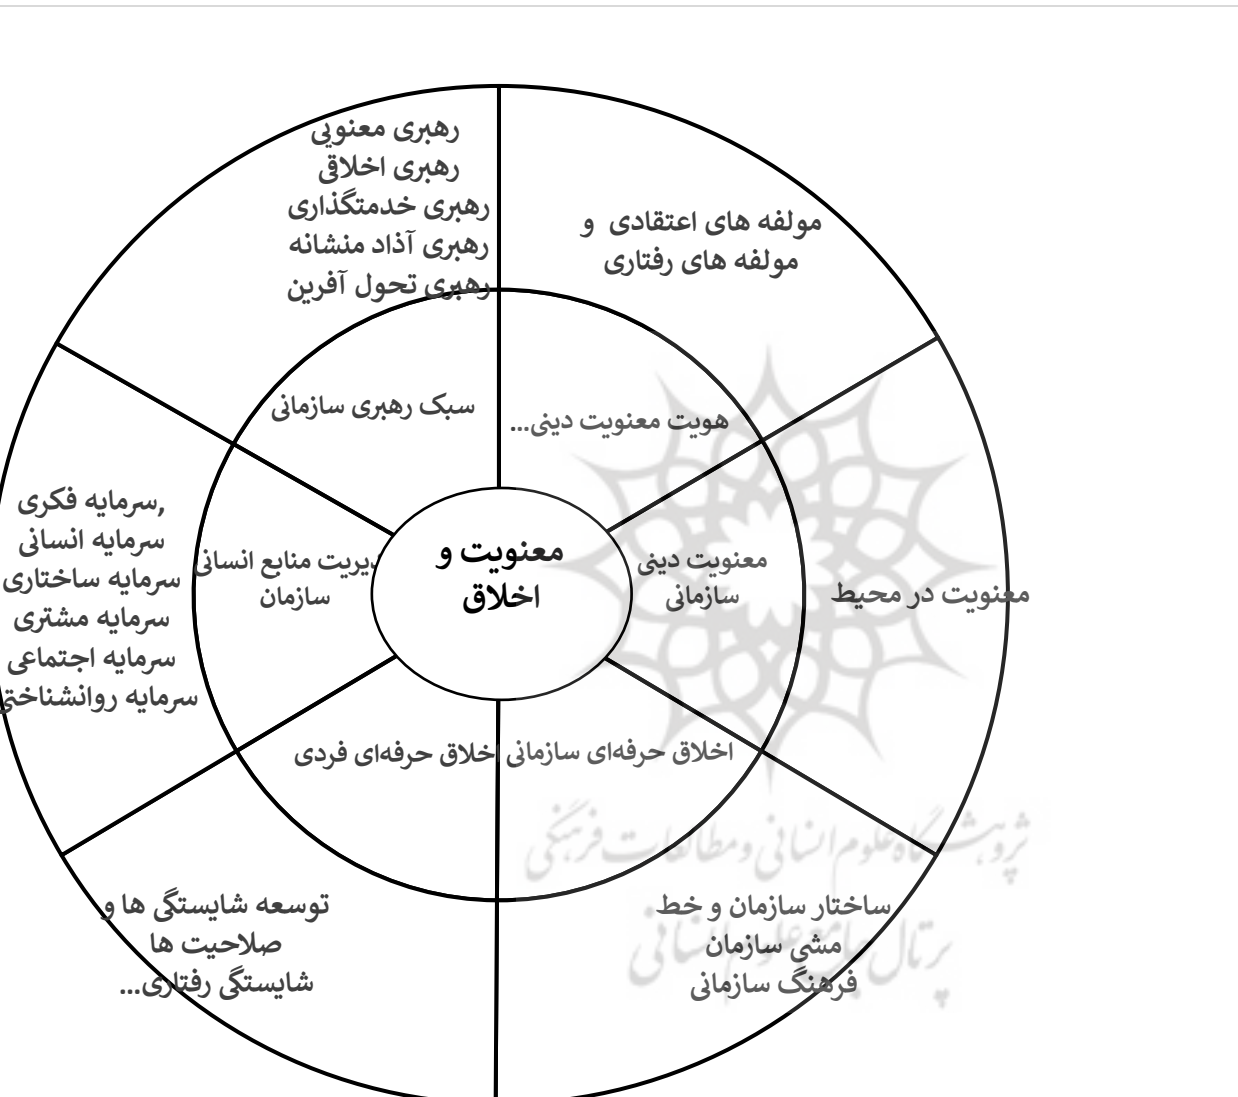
رهبری معنوی
رهبری اخلاقی
رهبری خدمتگذاری
رهبری آذاد منشانه
رهبری تحول آفرین

مولفه های اعتقادی و
مولفه های رفتاری

سبک رهبری سازمانی

هویت معنویت دینی...

,سرمایه فکری
سرمایه انسانی
سرمایه ساختاری
سرمایه مشتری
سرمایه اجتماعی
سرمایه روانشناختی

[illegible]یریت منابع انسانی
سازمان

معنویت و
اخلاق

معنویت دینی
سازمانی

معنویت در محیط

اخلاق حرفه‌ای فردی

اخلاق حرفه‌ای سازمانی

پژوهشگاه علوم انسانی و مطالعات فرهنگی
پرتال جامع علوم انسانی

توسعه شایستگی ها و
صلاحیت ها
شایستگی رفتاری...

ساختار سازمان و خط
مشی سازمان
فرهنگ سازمانی